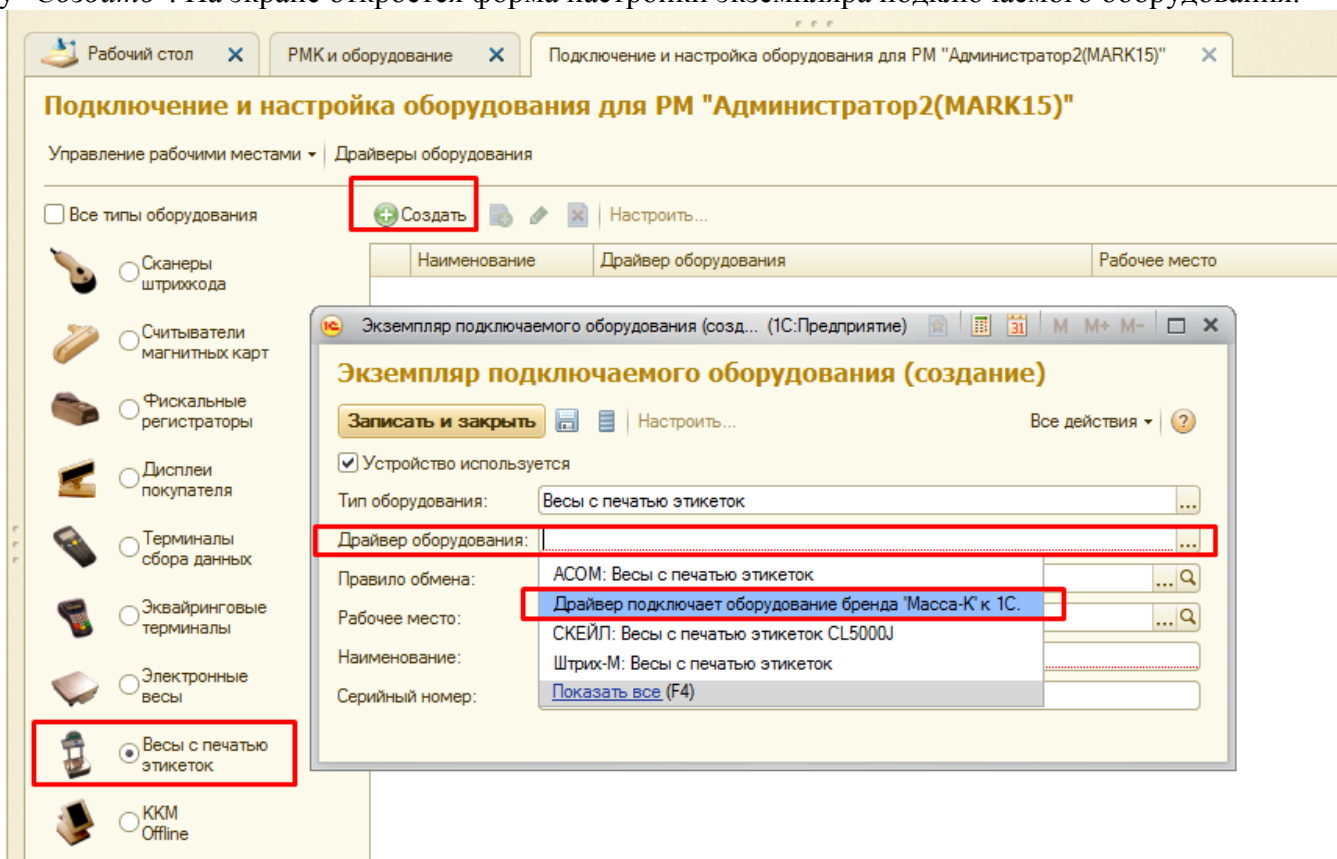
Рабочий стол
РМК и оборудование
Подключение и настройка оборудования для РМ "Администратор2(MARK15)"

Подключение и настройка оборудования для РМ "Администратор2(MARK15)"

Управление рабочими местами Драйверы оборудования

Все типы оборудования

Создать Настроить...

| Наименование | Драйвер оборудования | Рабочее место |
|---|---|---|

Сканеры штрихкода
Считыватели магнитных карт
Фискальные регистраторы
Дисплеи покупателя
Терминалы сбора данных
Эквайринговые терминалы
Электронные весы
Весы с печатью этикеток
ККМ Offline

Экземпляр подключаемого оборудования (созд... (1С:Предприятие) M M+ M−

Экземпляр подключаемого оборудования (создание)

Записать и закрыть Настроить... Все действия ?

Устройство используется

Тип оборудования: Весы с печатью этикеток

Драйвер оборудования:

Правило обмена:

Рабочее место:

Наименование:

Серийный номер:

АСОМ: Весы с печатью этикеток
Драйвер подключает оборудование бренда 'Масса-К' к 1С.
СКЕЙЛ: Весы с печатью этикеток CL5000J
Штрих-М: Весы с печатью этикеток
Показать все (F4)